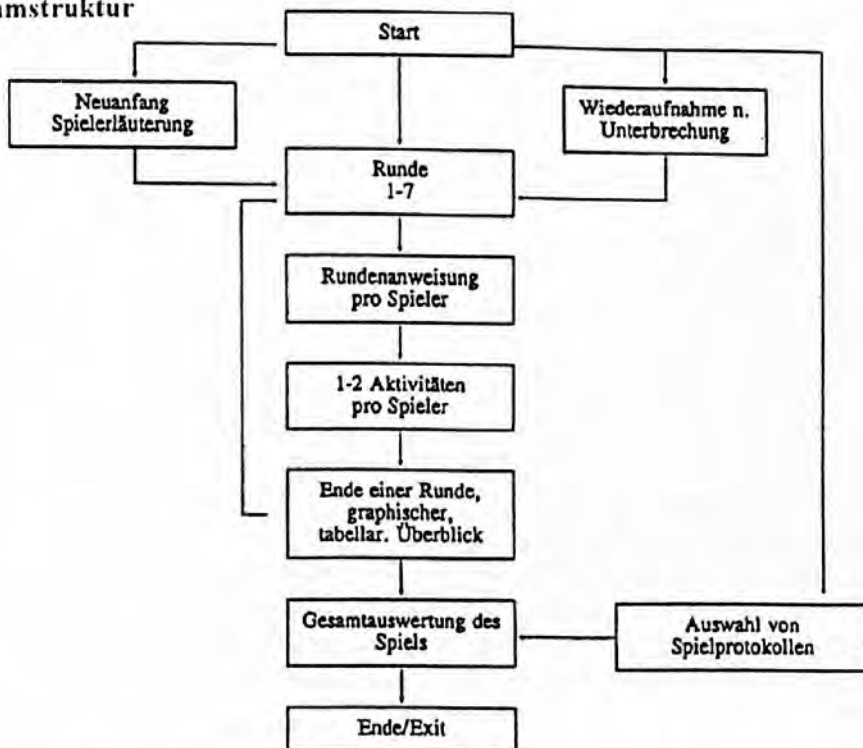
amstruktur

Start

Neuanfang Spielerläuterung

Wiederaufnahme n. Unterbrechung

Runde 1-7

Rundenanweisung pro Spieler

1-2 Aktivitäten pro Spieler

Ende einer Runde, graphischer, tabellar. Überblick

Gesamtauswertung des Spiels

Auswahl von Spielprotokollen

Ende/Exit